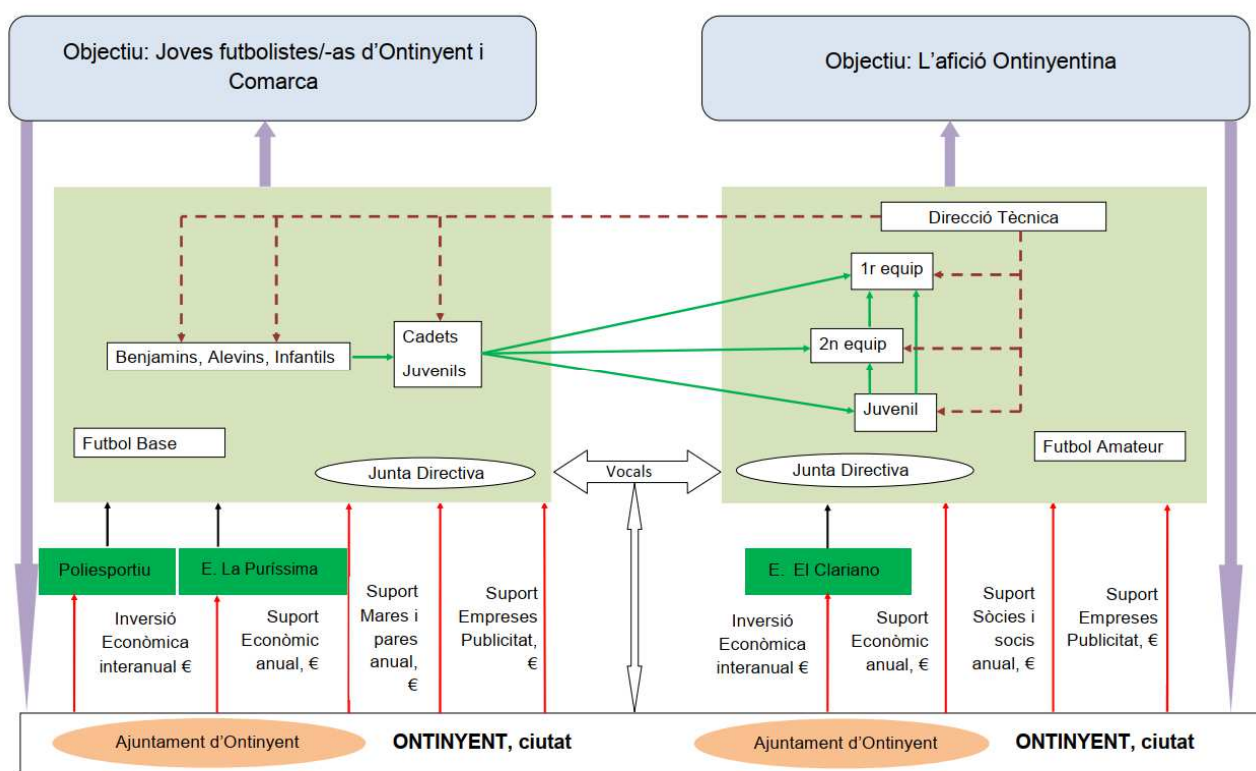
Objectiu: Joves futbolistes/-as d'Ontinyent i Comarca

Objectiu: L'afició Ontinyentina

Direcció Tècnica

1r equip

2n equip

Juvenil

Benjamins, Alevins, Infantils

Cadets

Juvenils

Futbol Base

Junta Directiva

Vocals

Junta Directiva

Futbol Amateur

Poliesportiu

E. La Puríssima

E. El Clariano

Inversió Econòmica interanual €

Suport Econòmic anual, €

Suport Mares i pares anual, €

Suport Empreses Publicitat, €

Inversió Econòmica interanual €

Suport Econòmic anual, €

Suport Sòcies i socis anual, €

Suport Empreses Publicitat, €

Ajuntament d'Ontinyent

ONTINYENT, ciutat

Ajuntament d'Ontinyent

ONTINYENT, ciutat